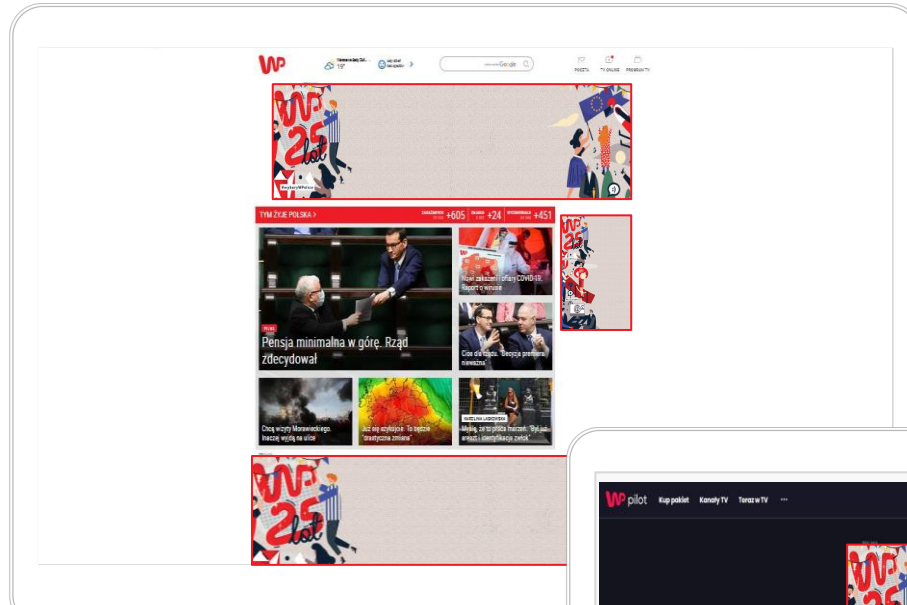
WP

POCZTA TV ONLINE PROGRAM TV

25 lat

TYM ŻYJE POLSKA >

+605 +24 +451

Pensja minimalna w górę. Rząd zdecydował

Nowe zakażenia i ofiary COVID-19. Raport z wirusie

Czas dla rządu. "Decyzja premiera nieważna"

Chcą wizyty Morawieckiego. Inaczej wyjdą na ulice

Już się szykuje. "To będzie drastyczna zmiana"

Myślę, że to ptaszek marzeń. "Był już areszt i identyfikacja zwłok"

25 lat

WP pilot Kup pakiet Kanały TV Teraz w TV •••